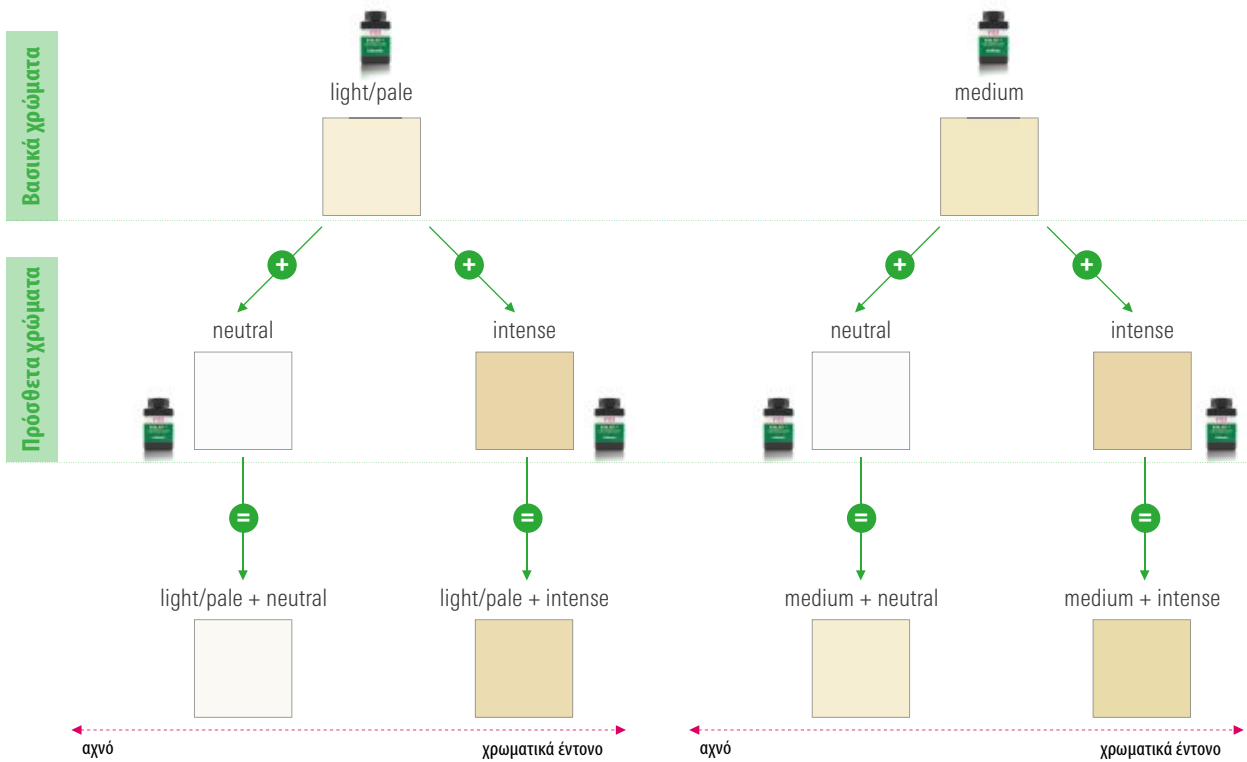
Βασικά χρώματα

light/pale

medium

Πρόσθετα χρώματα

+

+

+

+

neutral

intense

neutral

intense

=

=

=

=

light/pale + neutral

light/pale + intense

medium + neutral

medium + intense

αχνό

χρωματικά έντονο

αχνό

χρωματικά έντονο